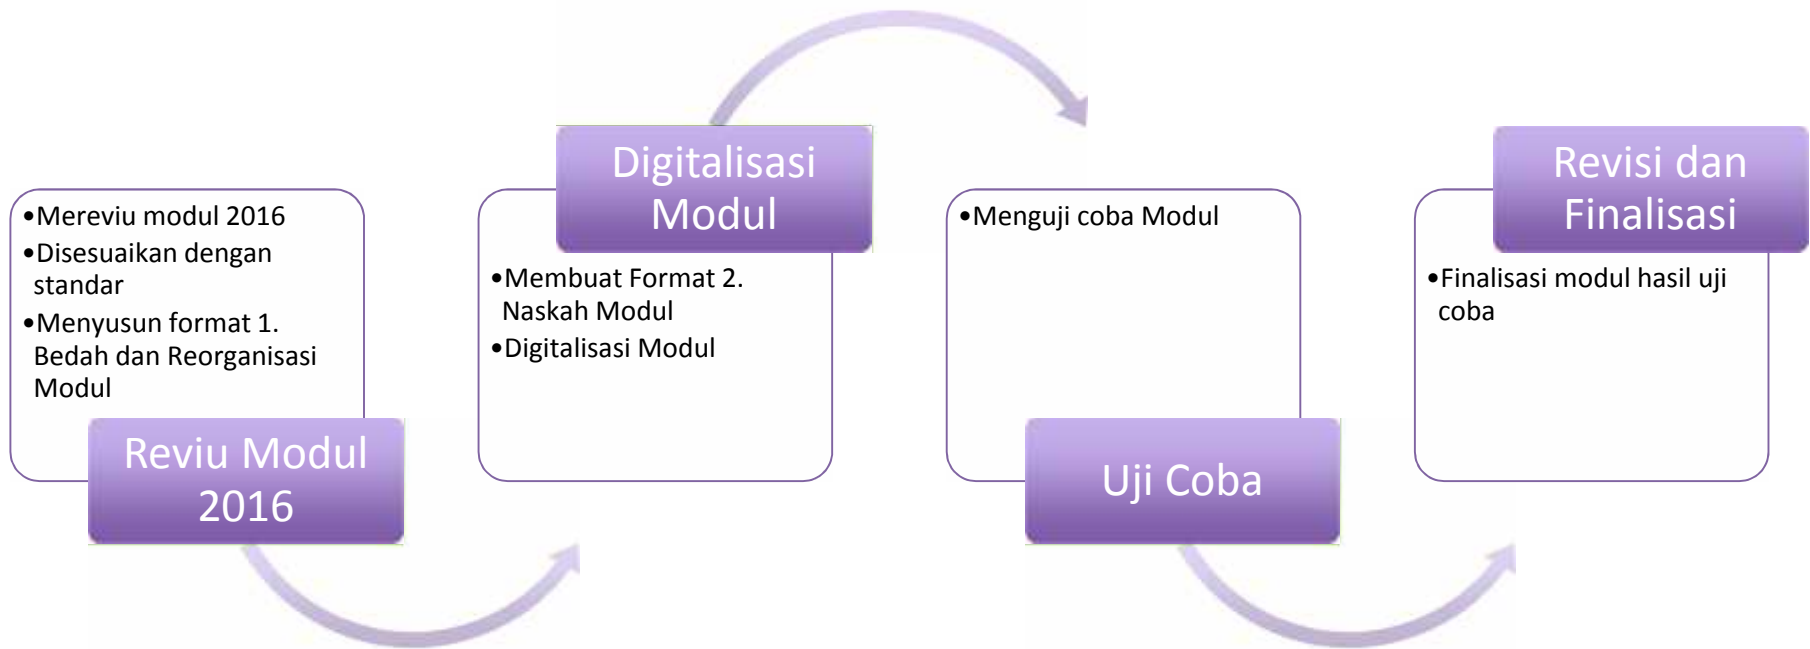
•Mereviu modul 2016
•Disesuaikan dengan standar
•Menyusun format 1. Bedah dan Reorganisasi Modul

Reviu Modul 2016

Digitalisasi Modul

•Membuat Format 2. Naskah Modul
•Digitalisasi Modul

•Menguji coba Modul

Uji Coba

Revisi dan Finalisasi

•Finalisasi modul hasil uji coba